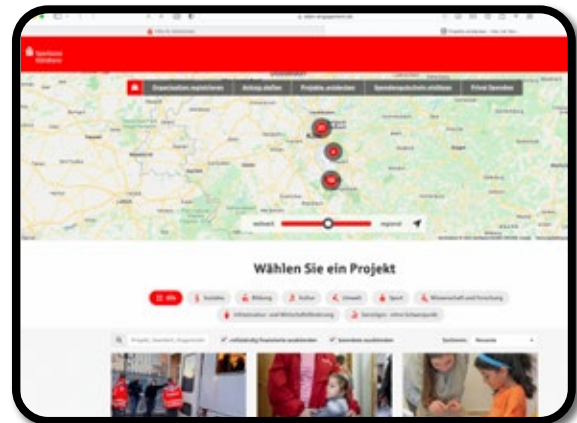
Sparkasse

Organisation registrieren | Antrag stellen | Projekte entdecken | Spendengutschein einlösen | Privat Spenden

weltweit | regional

Wählen Sie ein Projekt

Alle | Soziales | Bildung | Kultur | Umwelt | Sport | Wissenschaft und Forschung | Infrastruktur- und Wirtschaftsförderung | Sonstiges - ohne Schwerpunkt

Projekt, Standort, Organisation | vollständig finanzierte ausblenden | beendete ausblenden | Sortieren: Neueste